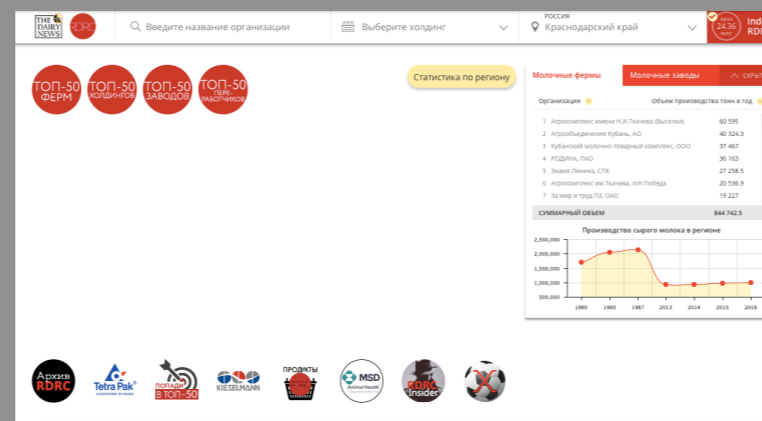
THE DAIRY NEWS RDRC

Введите название организации

Выберите холдинг

РОССИЯ
Краснодарский край

24.36
Ind
RDR

ТОП-50 ФЕРМ

ТОП-50 ХОЛДИНГОВ

ТОП-50 ЗАВОДОВ

ТОП-50 ПЕРЕРАБОТЧИКОВ

Статистика по региону

Молочные фермы

Молочные заводы

Скрыт

| | Организация | Объем производства тонн в год |
|---|---|---|
| 1 | Агрокомплекс имени Н.И.Ткачева (Выселки) | 60 595 |
| 2 | Агрообъединение Кубань, АО | 40 324.3 |
| 3 | Кубанский молочно-товарный комплекс, ООО | 37 467 |
| 4 | РОДИНА, ПАО | 36 163 |
| 5 | Знамя Ленина, СПК | 27 258.5 |
| 6 | Агрокомплекс им.Ткачева, п/п Победа | 20 536.9 |
| 7 | За мир и труд ПЗ, ОАО | 19 227 |
| | СУММАРНЫЙ ОБЪЕМ | 844 742.5 |

Производство сырого молока в регионе

2,500,000
2,000,000
1,500,000
1,000,000
500,000

1980
1985
1987
2013
2014
2015
2016

Архив RDRC

Tetra Pak

ПОПАДИ В ТОП-50

KIESELMANN

ПРОДУКТЫ

MSD Animal Health

RDRC Insider